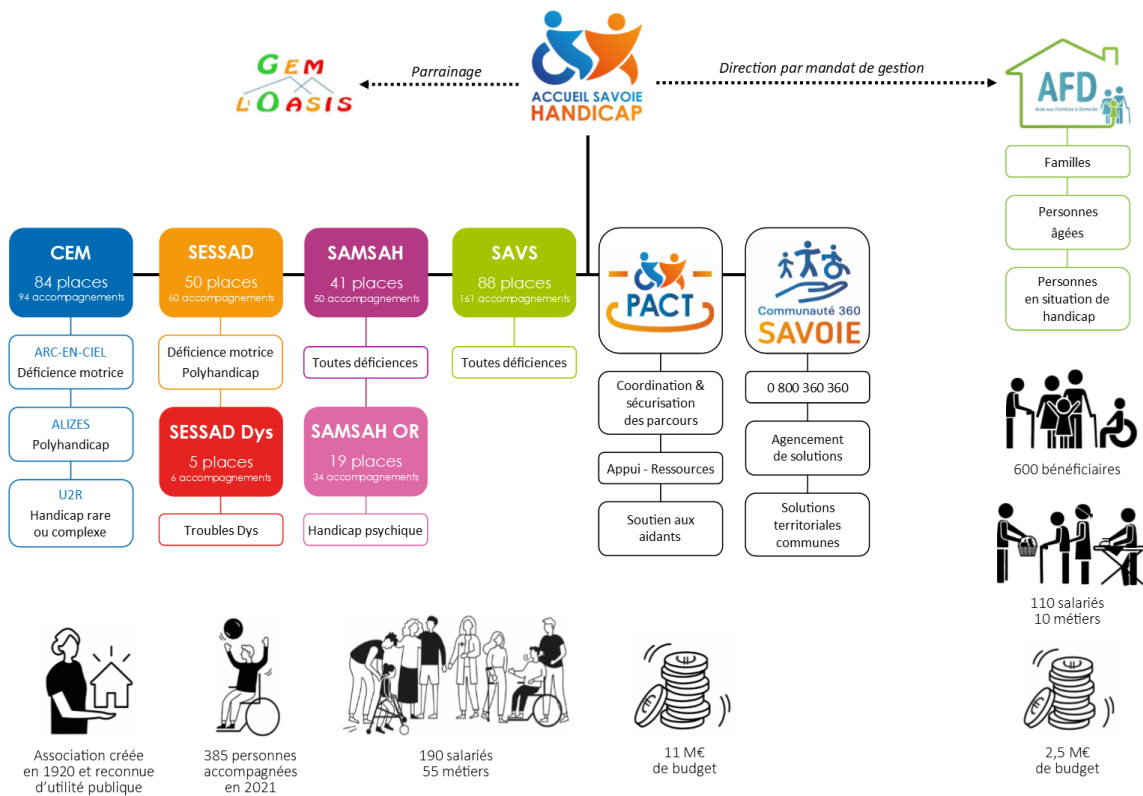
GEM L'OASIS

Parrainage

ACCUEIL SAVOIE HANDICAP

Direction par mandat de gestion

AFD
Aide aux Familles à Domicile

Familles

Personnes âgées

Personnes en situation de handicap

CEM
84 places
94 accompagnements

ARC-EN-CIEL
Déficience motrice

ALIZES
Polyhandicap

U2R
Handicap rare ou complexe

SESSAD
50 places
60 accompagnements

Déficience motrice
Polyhandicap

SESSAD Dys
5 places
6 accompagnements

Troubles Dys

SAMSAH
41 places
50 accompagnements

Toutes déficiences

SAMSAH OR
19 places
34 accompagnements

Handicap psychique

SAVS
88 places
161 accompagnements

Toutes déficiences

PACT

Coordination & sécurisation des parcours

Appui - Ressources

Soutien aux aidants

Communauté 360
SAVOIE

0 800 360 360

Agencement de solutions

Solutions territoriales communes

600 bénéficiaires

110 salariés
10 métiers

2,5 M€
de budget

Association créée en 1920 et reconnue d'utilité publique

385 personnes accompagnées en 2021

190 salariés
55 métiers

11 M€
de budget